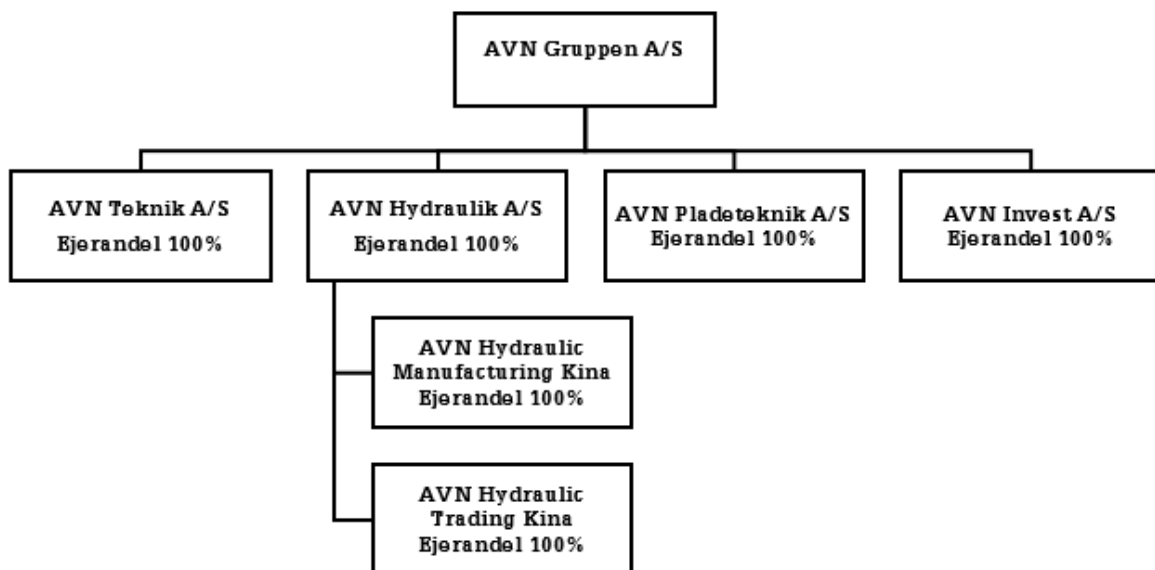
AVN Gruppen A/S

AVN Teknik A/S
Ejerandel 100%

AVN Hydraulik A/S
Ejerandel 100%

AVN Pladeteknik A/S
Ejerandel 100%

AVN Invest A/S
Ejerandel 100%

AVN Hydraulic
Manufacturing Kina
Ejerandel 100%

AVN Hydraulic
Trading Kina
Ejerandel 100%